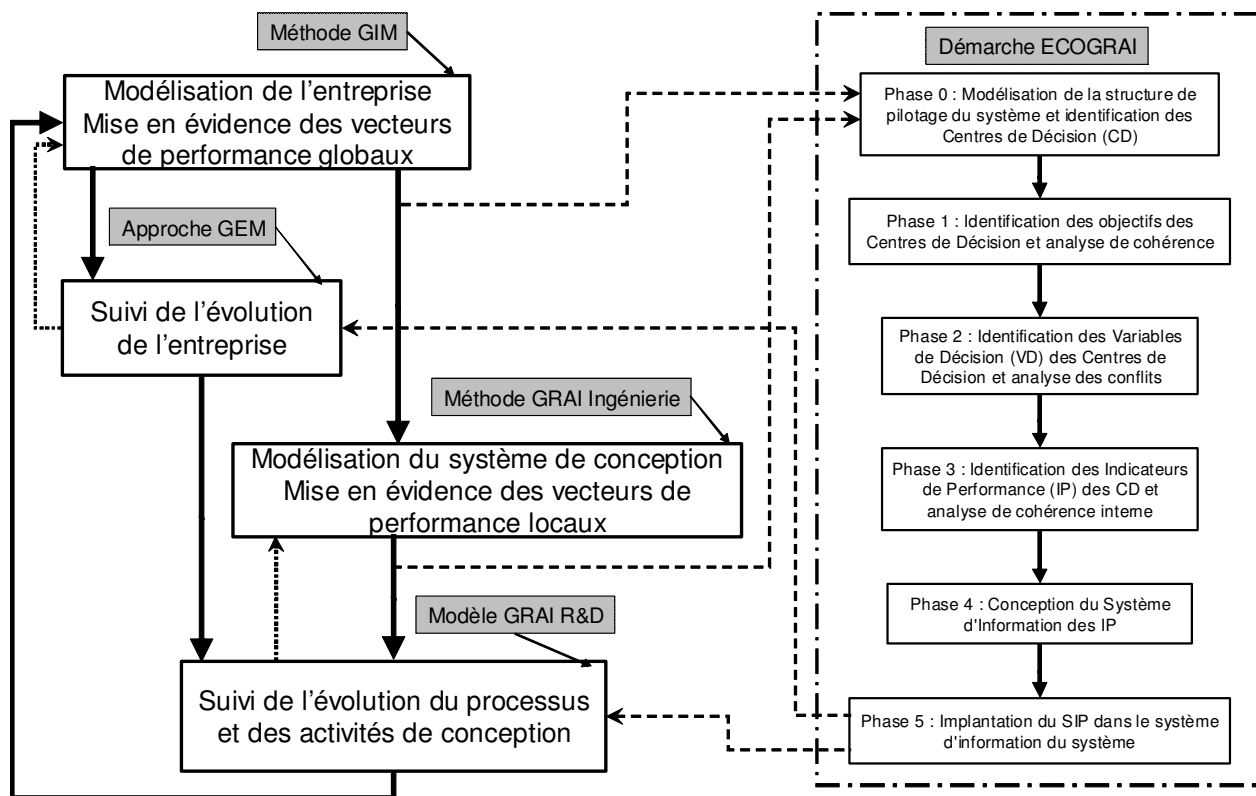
Méthode GIM

Modélisation de l'entreprise
Mise en évidence des vecteurs de performance globaux

Approche GEM

Suivi de l'évolution de l'entreprise

Méthode GRAI Ingénierie

Modélisation du système de conception
Mise en évidence des vecteurs de performance locaux

Modèle GRAI R&D

Suivi de l'évolution du processus et des activités de conception

Démarche ECOGRAI

Phase 0 : Modélisation de la structure de pilotage du système et identification des Centres de Décision (CD)

Phase 1 : Identification des objectifs des Centres de Décision et analyse de cohérence

Phase 2 : Identification des Variables de Décision (VD) des Centres de Décision et analyse des conflits

Phase 3 : Identification des Indicateurs de Performance (IP) des CD et analyse de cohérence interne

Phase 4 : Conception du Système d'Information des IP

Phase 5 : Implantation du SIP dans le système d'information du système